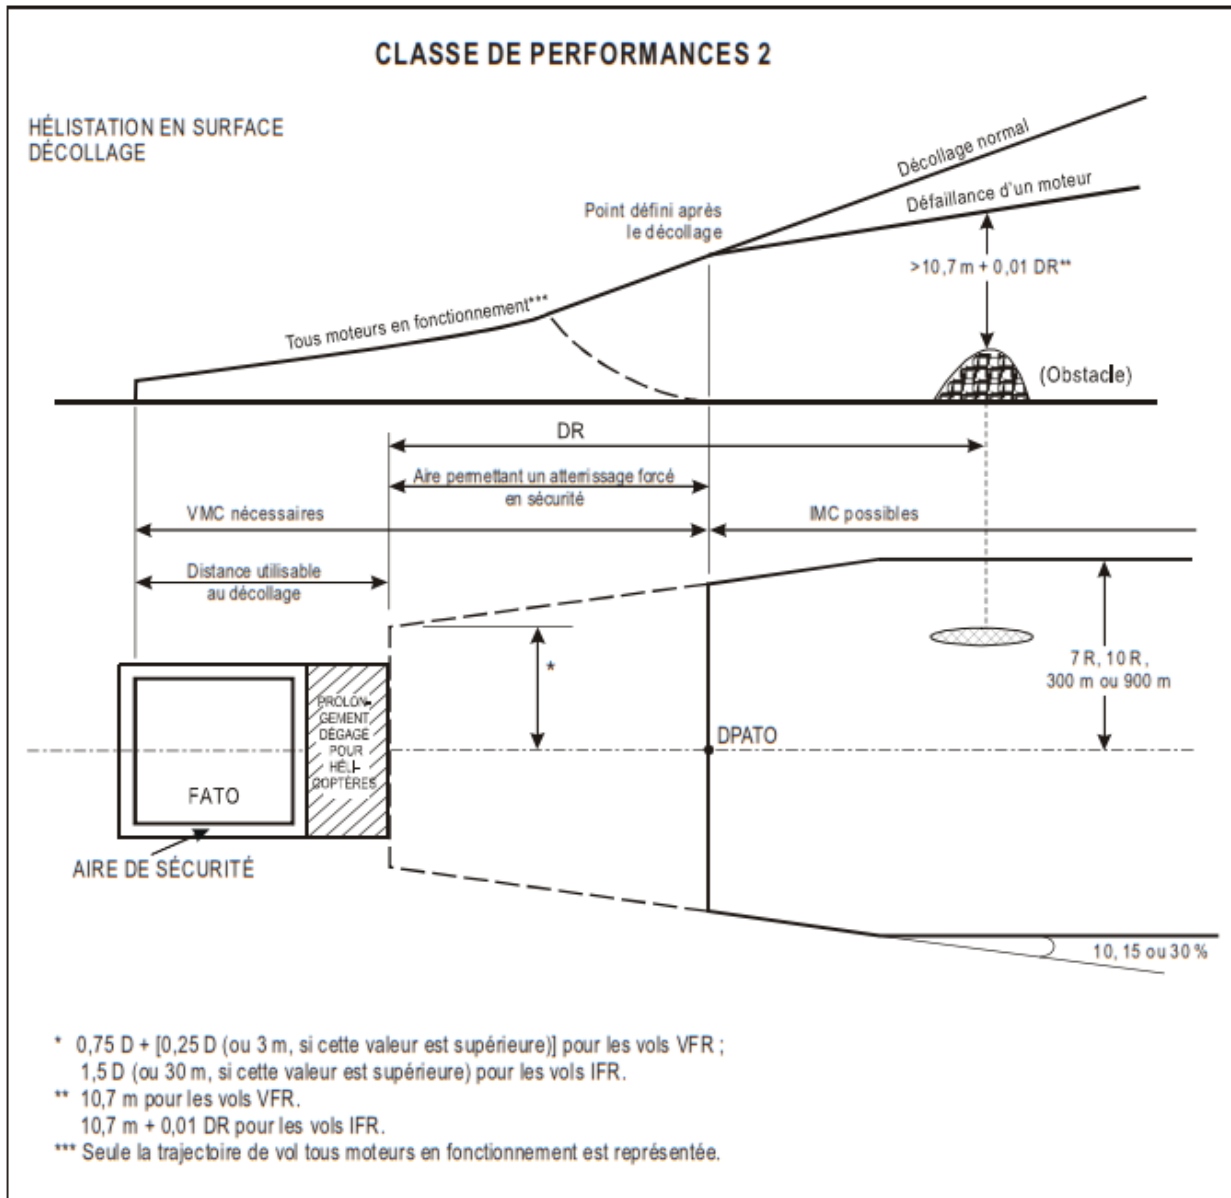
CLASSE DE PERFORMANCES 2

HÉLISTATION EN SURFACE
DÉCOLLAGE

Décollage normal

Défaillance d'un moteur

Point défini après le décollage

>10,7 m + 0,01 DR**

Tous moteurs en fonctionnement***

(Obstacle)

DR

Aire permettant un atterrissage forcé en sécurité

VMC nécessaires

IMC possibles

Distance utilisable au décollage

*

7 R, 10 R, 300 m ou 900 m

PROLONGEMENT DÉGAGÉ POUR HÉLICOPTÈRES

DPATO

FATO

AIRE DE SÉCURITÉ

10, 15 ou 30 %

* 0,75 D + [0,25 D (ou 3 m, si cette valeur est supérieure)] pour les vols VFR ;
1,5 D (ou 30 m, si cette valeur est supérieure) pour les vols IFR.
** 10,7 m pour les vols VFR.
10,7 m + 0,01 DR pour les vols IFR.
*** Seule la trajectoire de vol tous moteurs en fonctionnement est représentée.